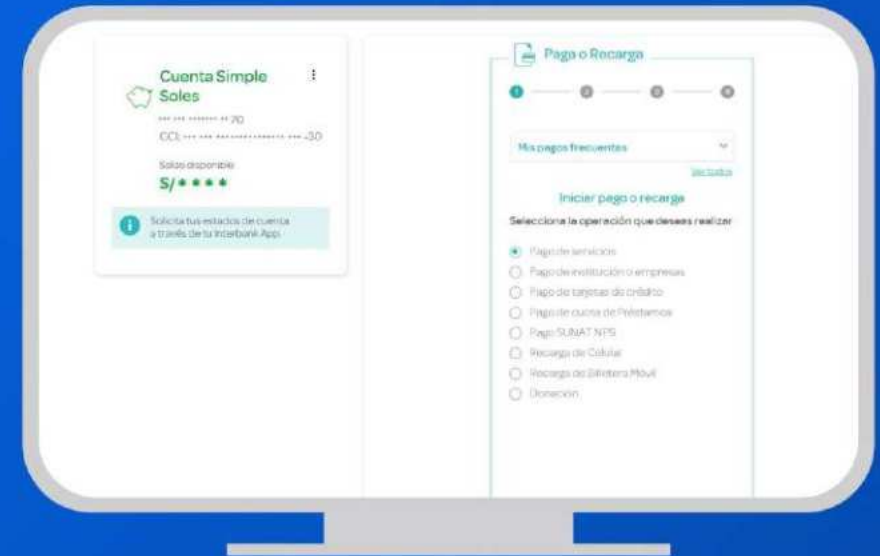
Cuenta Simple Soles

*** *** ******* ** 70

CCI: *** *** *** ************ *** 30

Saldo disponible

S/ * * * *

Solicita tus estados de cuenta a través de tu Interbank App.

Pago o Recarga

Mis pagos frecuentes

Ver todos

Iniciar pago o recarga

Selecciona la operación que deseas realizar

Pago de servicios

Pago de institución o empresas

Pago de tarjetas de crédito

Pago de cuota de Préstamos

Pago SUNAT NPS

Recarga de Celular

Recarga de Billetera Movil

Donación